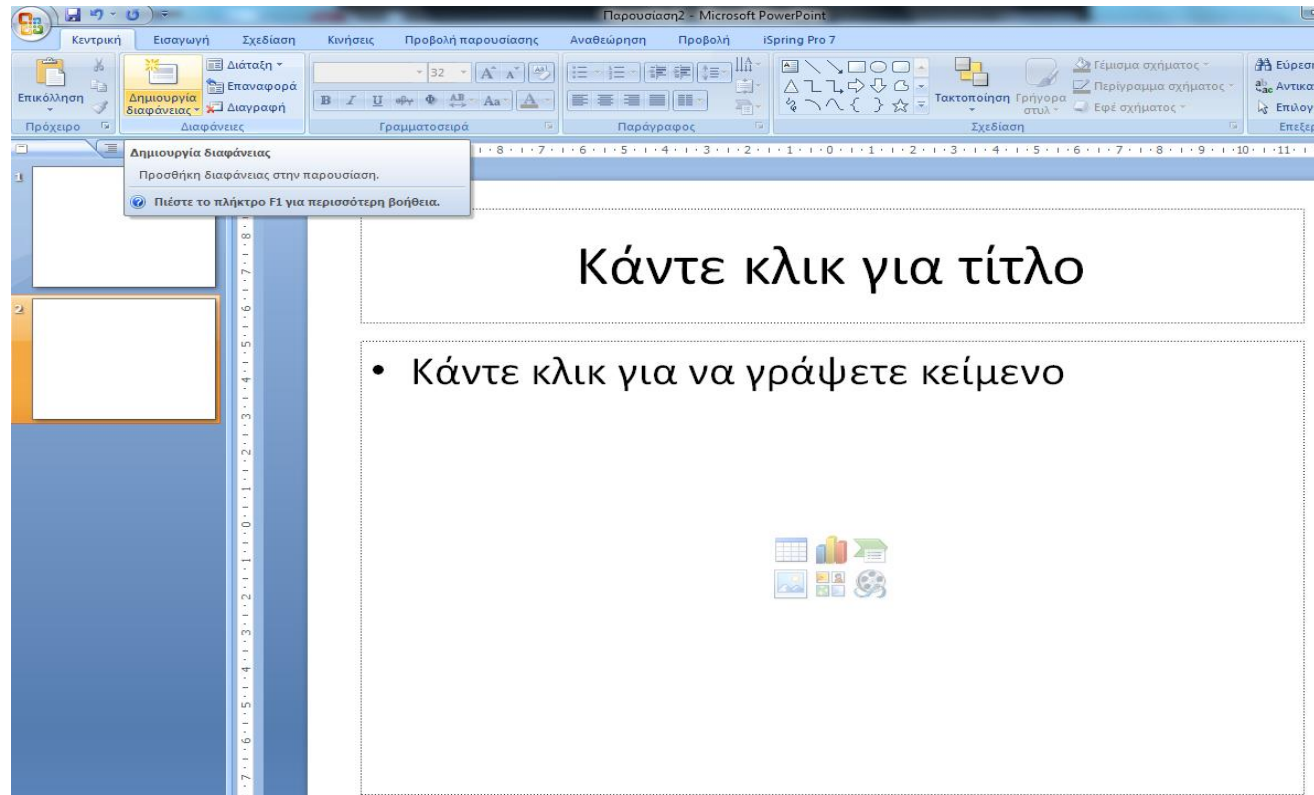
Παρουσίαση2 - Microsoft PowerPoint

Κεντρική Εισαγωγή Σχεδίαση Κινήσεις Προβολή παρουσίασης Αναθεώρηση Προβολή iSpring Pro 7

Επικόλληση
Πρόχειρο

Δημιουργία διαφάνειας
Διάταξη
Επαναφορά
Διαγραφή
Διαφάνειες

32
B I U abc S AV Aa A
Γραμματοσειρά

Παράγραφος

Τακτοποίηση
Γρήγορα στυλ
Γέμισμα σχήματος
Περίγραμμα σχήματος
Εφέ σχήματος
Σχεδίαση

Εύρεση
Αντικατ
Επιλογ
Επεξερ

Δημιουργία διαφάνειας
Προσθήκη διαφάνειας στην παρουσίαση.
Πιέστε το πλήκτρο F1 για περισσότερη βοήθεια.

1
2

Κάντε κλικ για τίτλο

• Κάντε κλικ για να γράψετε κείμενο